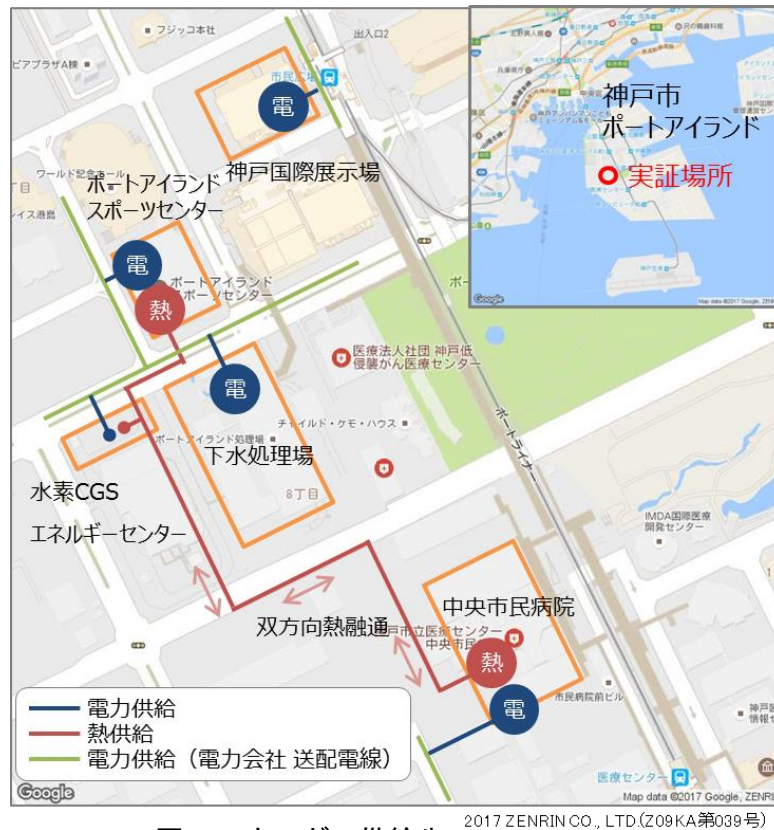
フジッコ本社
出入口2
ピアプラザA棟
市民広場
電
神戸市
ポートアイランド
実証場所
ワールド記念ホール
ポートアイランド
スポーツセンター
神戸国際展示場
丁目
イス港島
電
ポートアイランド
スポーツセンター
熱
医療法人社団 神戸低侵襲がん医療センター
電
チャイルド・ケモ・ハウス
ポートアイランド処理場
下水処理場
8丁目
水素CGS
エネルギーセンター
ポートライナー
IMDA国際医療開発センター
双方向熱融通
中央市民病院
神戸市立医療センター中央市民病院
熱
中央市民病院前ビル
電
電力供給
熱供給
電力供給（電力会社 送配電線）
医療センター
Google
Map data ©2017 Google, ZENRIN
2017 ZENRIN CO., LTD.(Z09KA第039号)